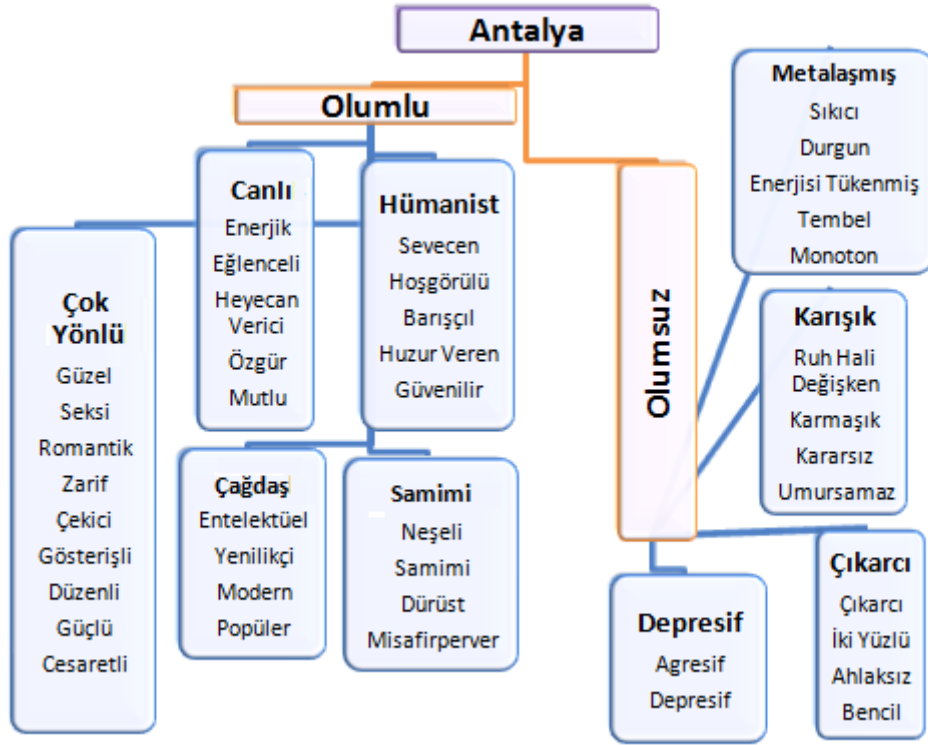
Antalya

Olumlu

Canlı
Enerjik
Eğlenceli
Heyecan Verici
Özgür
Mutlu

Hümanist
Sevecen
Hoşgörülü
Barışçıl
Huzur Veren
Güvenilir

Çok Yönlü
Güzel
Seksi
Romantik
Zarif
Çekici
Gösterişli
Düzenli
Güçlü
Cesaretli

Çağdaş
Entelektüel
Yenilikçi
Modern
Popüler

Samimi
Neşeli
Samimi
Dürüst
Misafirperver

Olumsuz

Metalaşmış
Sıkıcı
Durgun
Enerjisi Tükenmiş
Tembel
Monoton

Karışık
Ruh Hali Değişken
Karmaşık
Kararsız
Umursamaz

Depresif
Agresif
Depresif

Çıkarcı
Çıkarcı
İki Yüzlü
Ahlaksız
Bencil